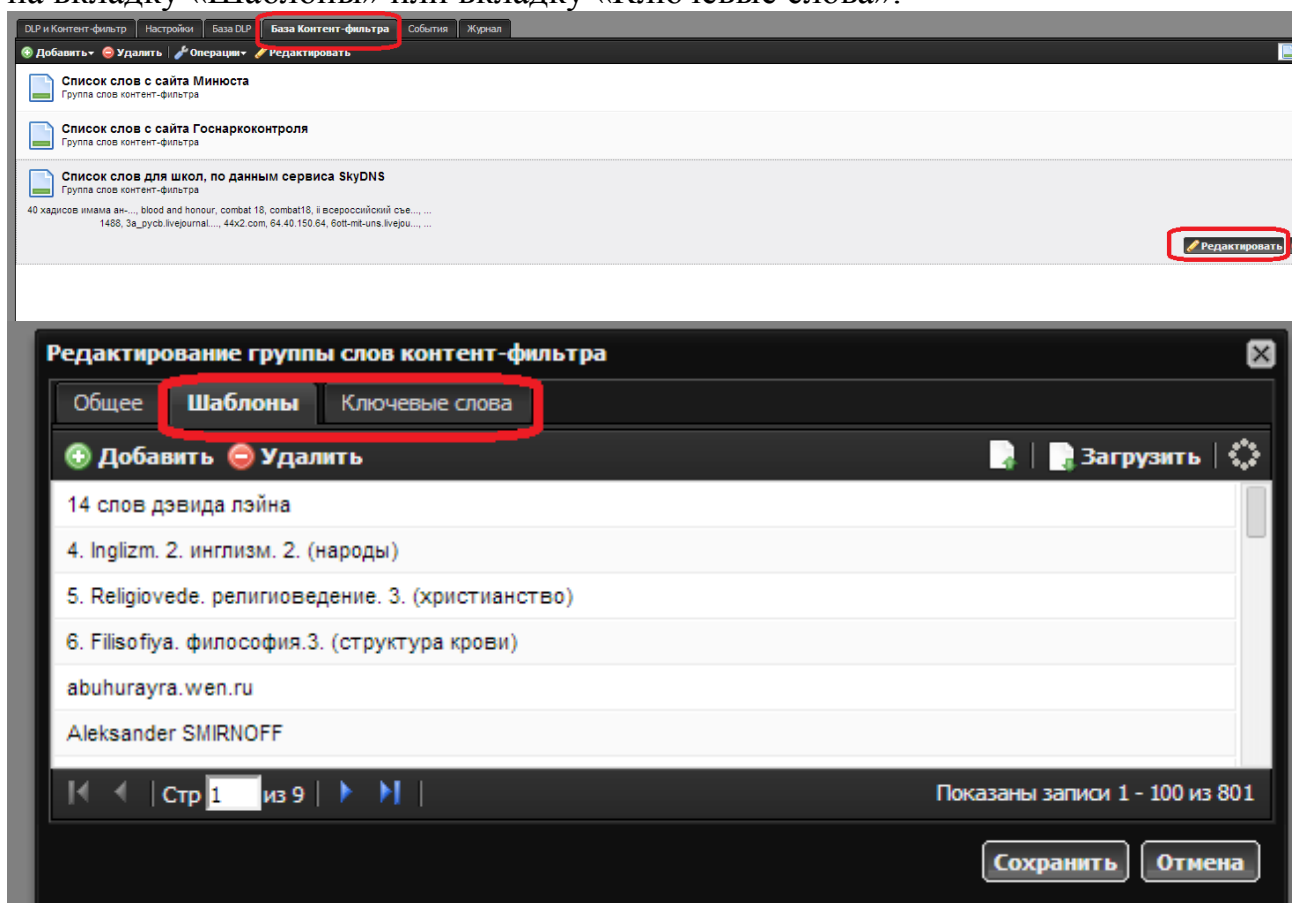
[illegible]

DLP и Контент-фильтр | Настройки | База DLP | База Контент-фильтра | События | Журнал

Добавить | Удалить | Операции | Редактировать

Список слов с сайта Минюста
Группа слов контент-фильтра

Список слов с сайта Госнаркоконтроля
Группа слов контент-фильтра

Список слов для школ, по данным сервиса SkyDNS
Группа слов контент-фильтра

40 хадисов имама ан-..., blood and honour, combat 18, combat18, ii всероссийский съе..., ...
1488, 3а_русь.livejournal...., 44x2.com, 64.40.150.64, 6ott-mit-uns.livejou..., ...

Редактировать

Редактирование группы слов контент-фильтра

Общее | Шаблоны | Ключевые слова

Добавить | Удалить | Загрузить

14 слов дэвида лэйна
4. Inglizm. 2. инглизм. 2. (народы)
5. Religiovede. религиоведение. 3. (христианство)
6. Filisofiya. философия.3. (структура крови)
abuhurayra.wen.ru
Aleksander SMIRNOFF

Стр 1 из 9

Показаны записи 1 - 100 из 801

Сохранить | Отмена